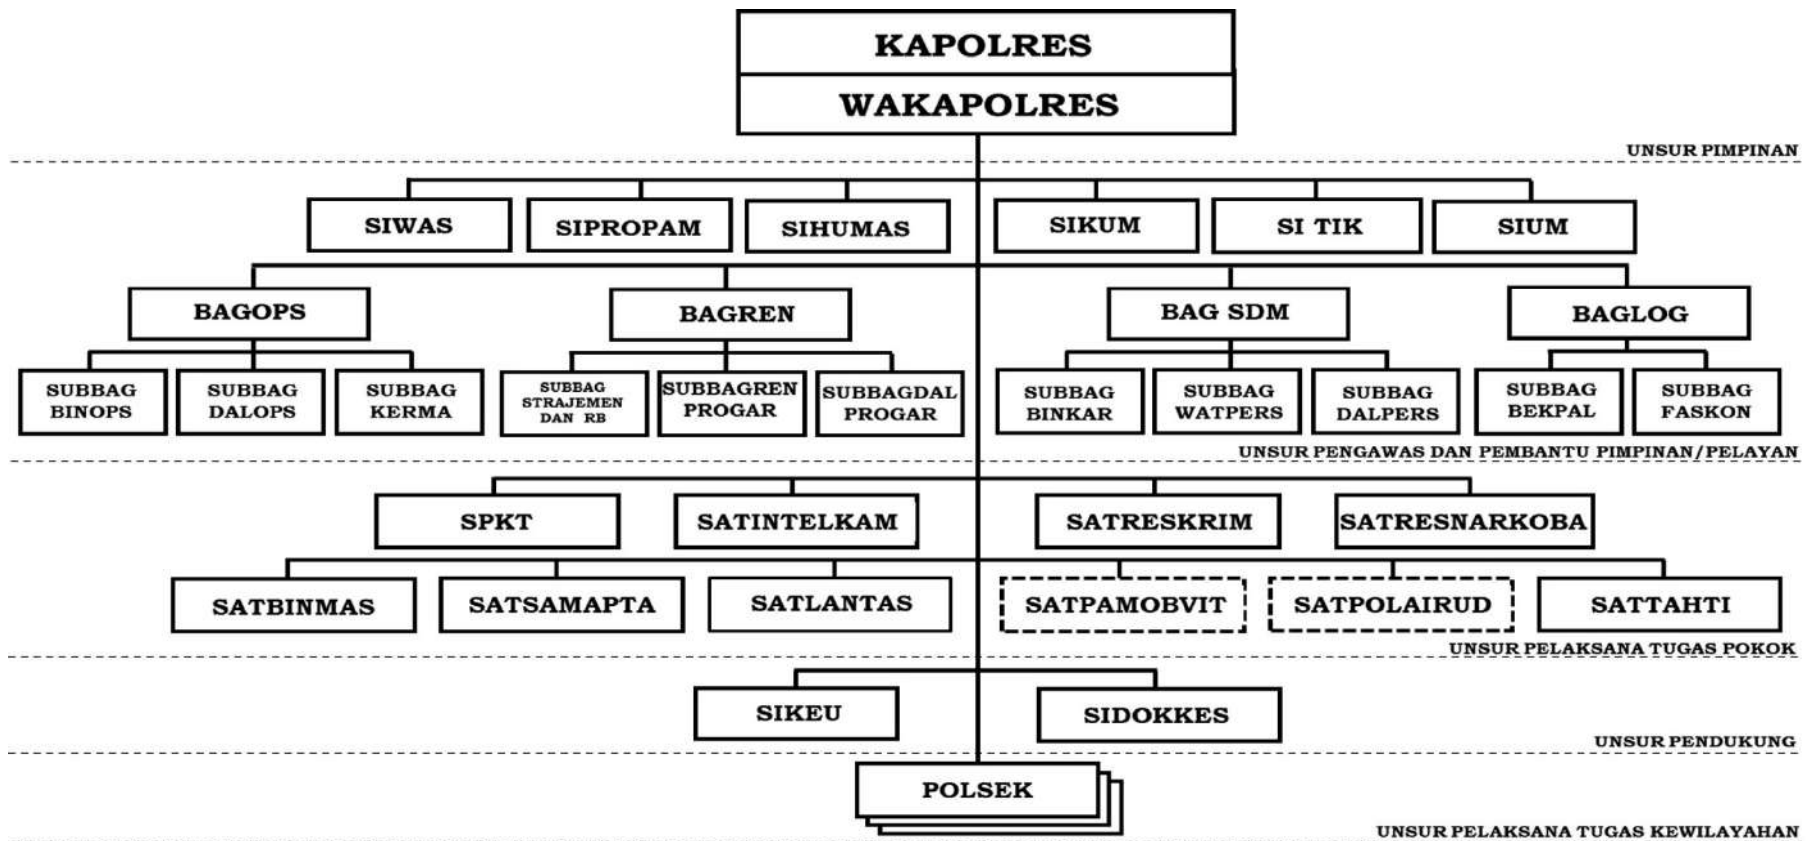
KAPOLRES

WAKAPOLRES

UNSUR PIMPINAN

SIWAS

SIPROPAM

SIHUMAS

SIKUM

SI TIK

SIUM

BAGOPS

BAGREN

BAG SDM

BAGLOG

SUBBAG BINOPS

SUBBAG DALOPS

SUBBAG KERMA

SUBBAG STRAJEMEN DAN RB

SUBBAGREN PROGAR

SUBBAGDAL PROGAR

SUBBAG BINKAR

SUBBAG WATPERS

SUBBAG DALPERS

SUBBAG BEKPAL

SUBBAG FASKON

UNSUR PENGAWAS DAN PEMBANTU PIMPINAN/PELAYAN

SPKT

SATINTELKAM

SATRESKRIM

SATRESNARKOBA

SATBINMAS

SATSAMAPTA

SATLANTAS

SATPAMOBVIT

SATPOLAIRUD

SATTAHTI

UNSUR PELAKSANA TUGAS POKOK

SIKEU

SIDOKKES

UNSUR PENDUKUNG

POLSEK

UNSUR PELAKSANA TUGAS KEWILAYAHAN